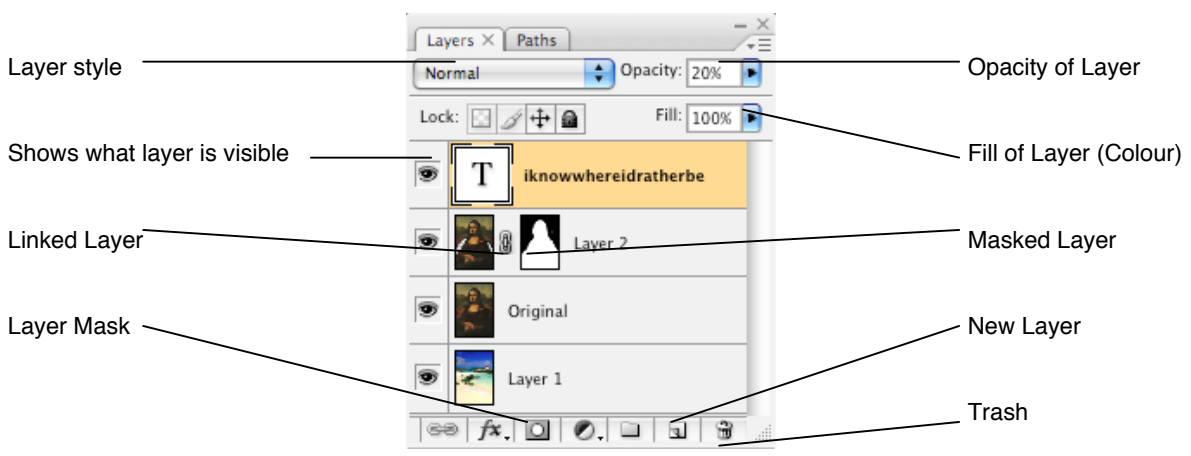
Layers × Paths

Layer style

Normal

Opacity: 20%

Opacity of Layer

Lock:

Fill: 100%

Shows what layer is visible

Fill of Layer (Colour)

T

iknowwhereidratherbe

Linked Layer

Layer 2

Masked Layer

Original

Layer Mask

New Layer

Layer 1

Trash

$fx$